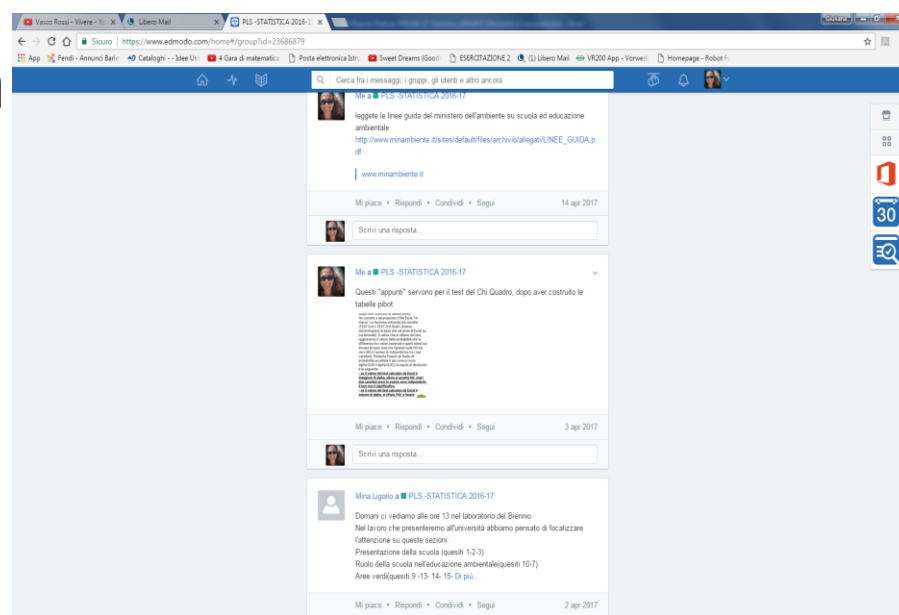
Vasco Rossi - Vivere - Yo ×
Libero Mail ×
PLS -STATISTICA 2016-1 ×
Giuliana

← → C ⌂ Sicuro | https://www.edmodo.com/home#/group?id=23686879

App Fendi - Annunci Bari Cataloghi - - Idee Uti 4 Gara di matematica Posta elettronica Istr Sweet Dreams (Good ESERCITAZIONE 2 (1) Libero Mail VR200 App - Vorwerk Homepage - Robot

Cerca fra i messaggi, i gruppi, gli utenti e altro ancora

Me a PLS -STATISTICA 2016-17

leggete le linee guida del ministero dell'ambiente su scuola ed educazione ambientale
http://www.minambiente.it/sites/default/files/archivio/allegati/LINEE_GUIDA.pdf

www.minambiente.it

Mi piace • Rispondi • Condividi • Segui 14 apr 2017

Scrivi una risposta...

Me a PLS -STATISTICA 2016-17

Questi "appunti" servono per il test del Chi Quadro, dopo aver costruito le tabelle pibot

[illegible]

Mi piace • Rispondi • Condividi • Segui 3 apr 2017

Scrivi una risposta...

Mina Ligorio a PLS -STATISTICA 2016-17

Domani ci vediamo alle ore 13 nel laboratorio del Biennio
Nel lavoro che presenteremo all'università abbiamo pensato di focalizzare l'attenzione su queste sezioni:
Presentazione della scuola (quesiti 1-2-3)
Ruolo della scuola nell'educazione ambientale(quesiti 10-7)
Aree verdi(quesiti 9 -13- 14- 15- Di più...

Mi piace • Rispondi • Condividi • Segui 2 apr 2017

30